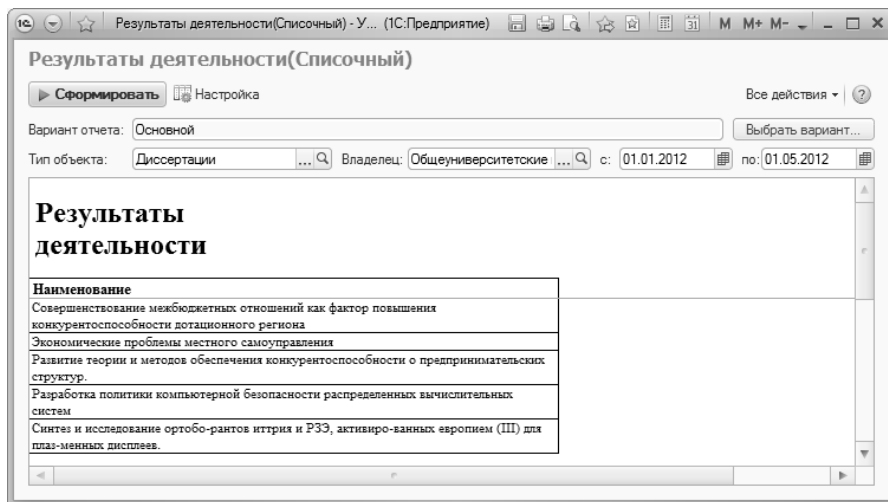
Результаты деятельности(Списочный) - У... (1С:Предприятие) M M+ M-

Результаты деятельности(Списочный)

Сформировать Настройка

Все действия ?

Вариант отчета: Основной

Выбрать вариант...

Тип объекта: Диссертации ... Владелец: Общеуниверситетские ... с: 01.01.2012 по: 01.05.2012

Результаты деятельности

| Наименование |
|---|
| Совершенствование межбюджетных отношений как фактор повышения конкурентоспособности дотационного региона |
| Экономические проблемы местного самоуправления |
| Развитие теории и методов обеспечения конкурентоспособности о предпринимательских структур. |
| Разработка политики компьютерной безопасности распределенных вычислительных систем |
| Синтез и исследование ортобо-рантов иттрия и РЗЭ, активиро-ванных европием (III) для плаз-менных дисплеев. |